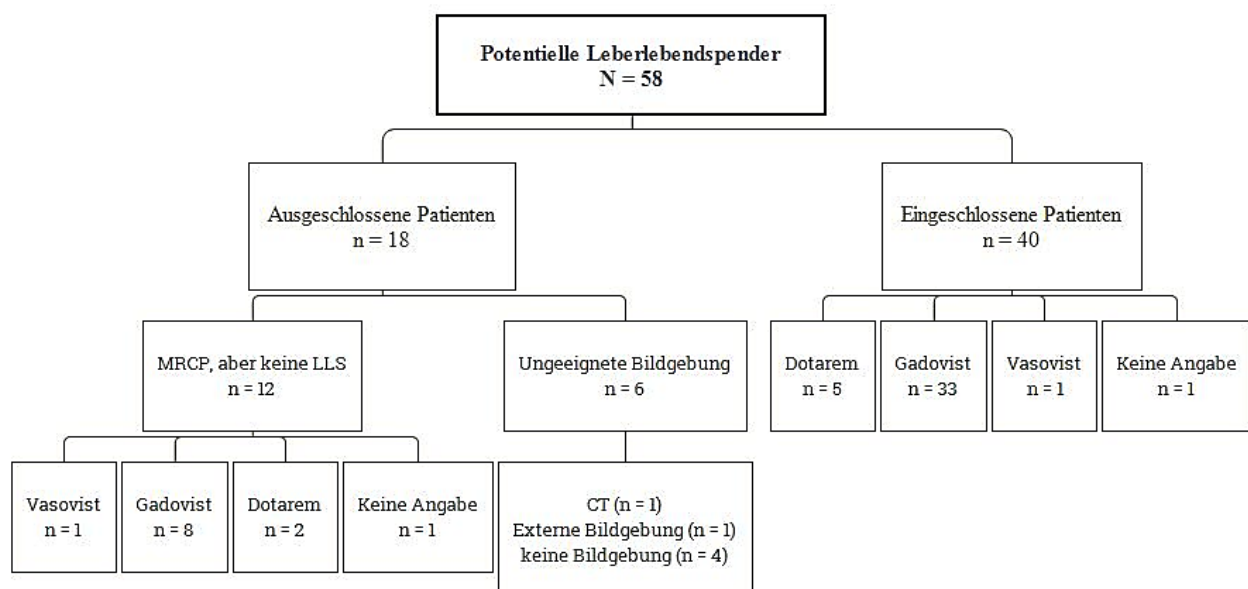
Potentielle Leberlebendspender
N = 58

Ausgeschlossene Patienten
n = 18

Eingeschlossene Patienten
n = 40

MRCP, aber keine LLS
n = 12

Ungeeignete Bildgebung
n = 6

Dotarem
n = 5

Gadovist
n = 33

Vasovist
n = 1

Keine Angabe
n = 1

Vasovist
n = 1

Gadovist
n = 8

Dotarem
n = 2

Keine Angabe
n = 1

CT (n = 1)
Externe Bildgebung (n = 1)
keine Bildgebung (n = 4)